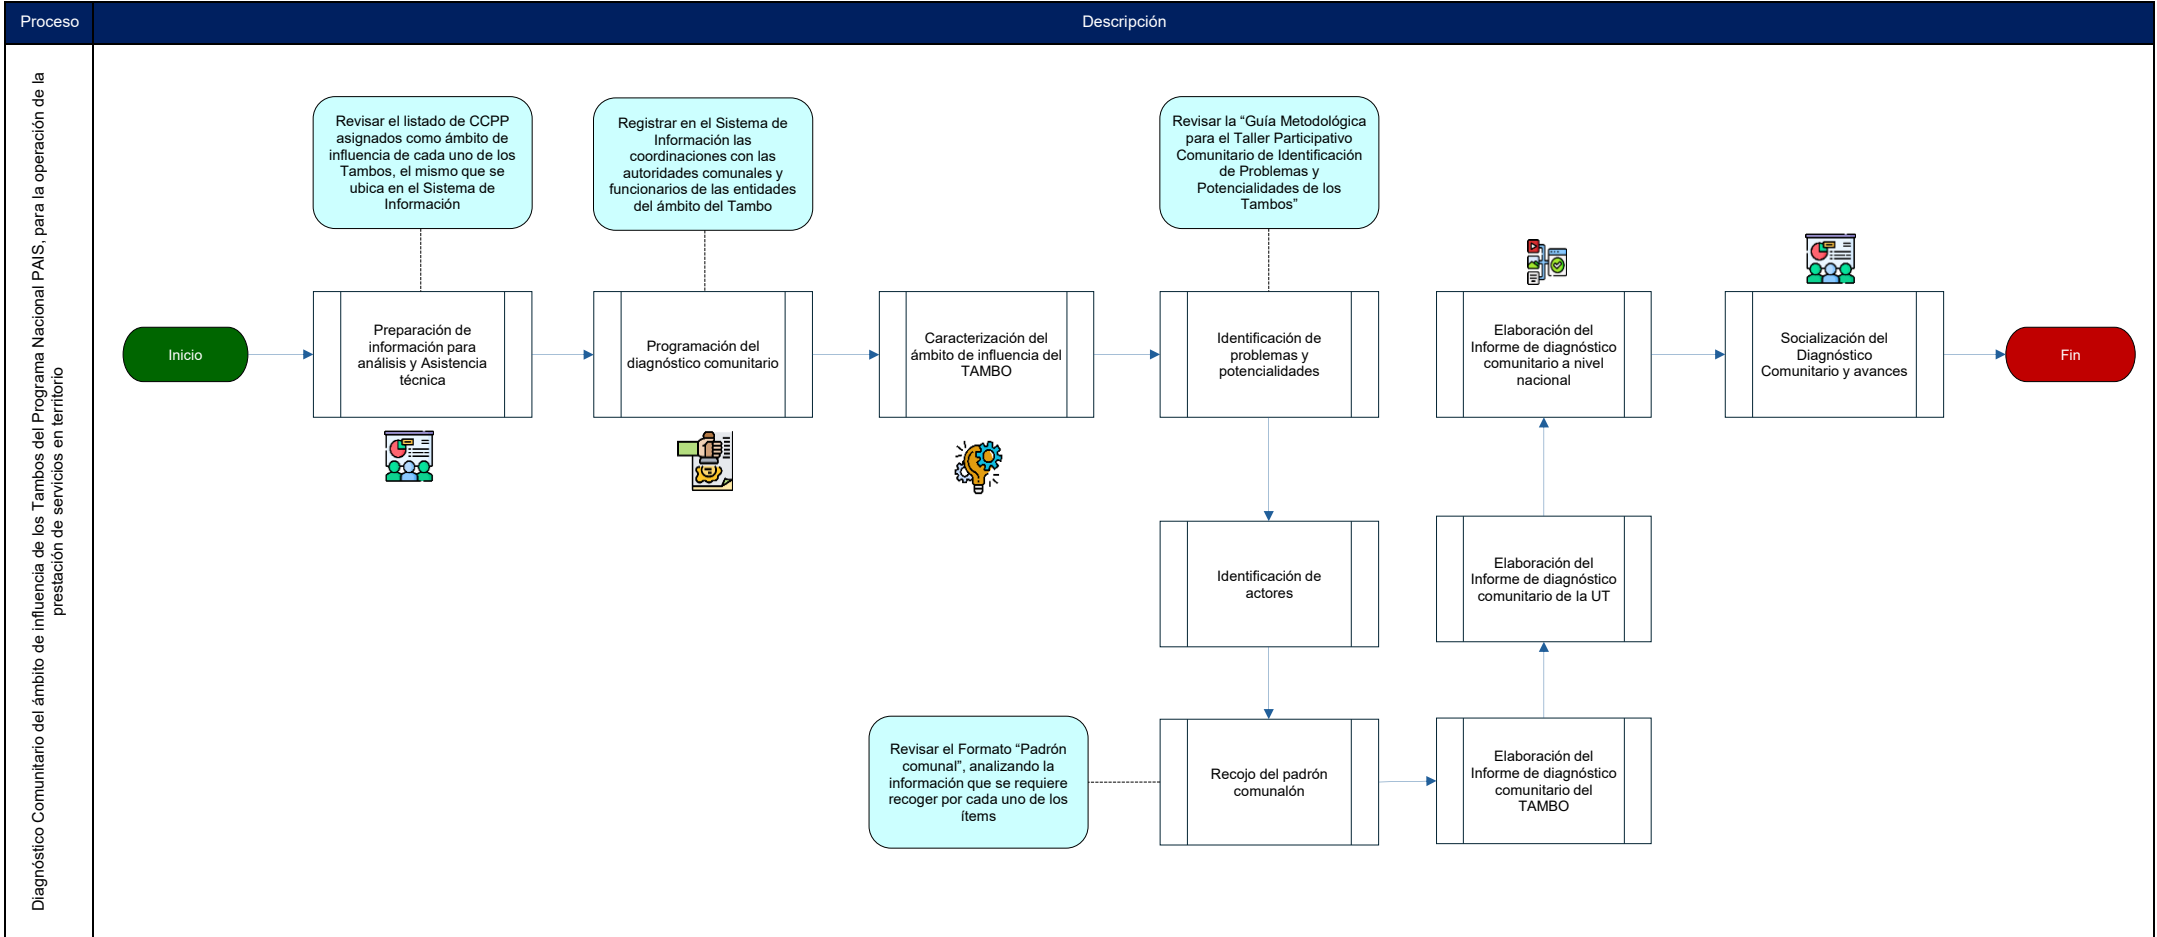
| Proceso | Descripción |
|---|---|

Diagnóstico Comunitario del ámbito de influencia de los Tambos del Programa Nacional PAIS, para la operación de la prestación de servicios en territorio

Revisar el listado de CCPP asignados como ámbito de influencia de cada uno de los Tambos, el mismo que se ubica en el Sistema de Información

Registrar en el Sistema de Información las coordinaciones con las autoridades comunales y funcionarios de las entidades del ámbito del Tambo

Revisar la “Guía Metodológica para el Taller Participativo Comunitario de Identificación de Problemas y Potencialidades de los Tambos”

Inicio

Preparación de información para análisis y Asistencia técnica

Programación del diagnóstico comunitario

Caracterización del ámbito de influencia del TAMBO

Identificación de problemas y potencialidades

Elaboración del Informe de diagnóstico comunitario a nivel nacional

Socialización del Diagnóstico Comunitario y avances

Fin

Identificación de actores

Elaboración del Informe de diagnóstico comunitario de la UT

Revisar el Formato “Padrón comunal”, analizando la información que se requiere recoger por cada uno de los ítems

Recojo del padrón comunalón

Elaboración del Informe de diagnóstico comunitario del TAMBO